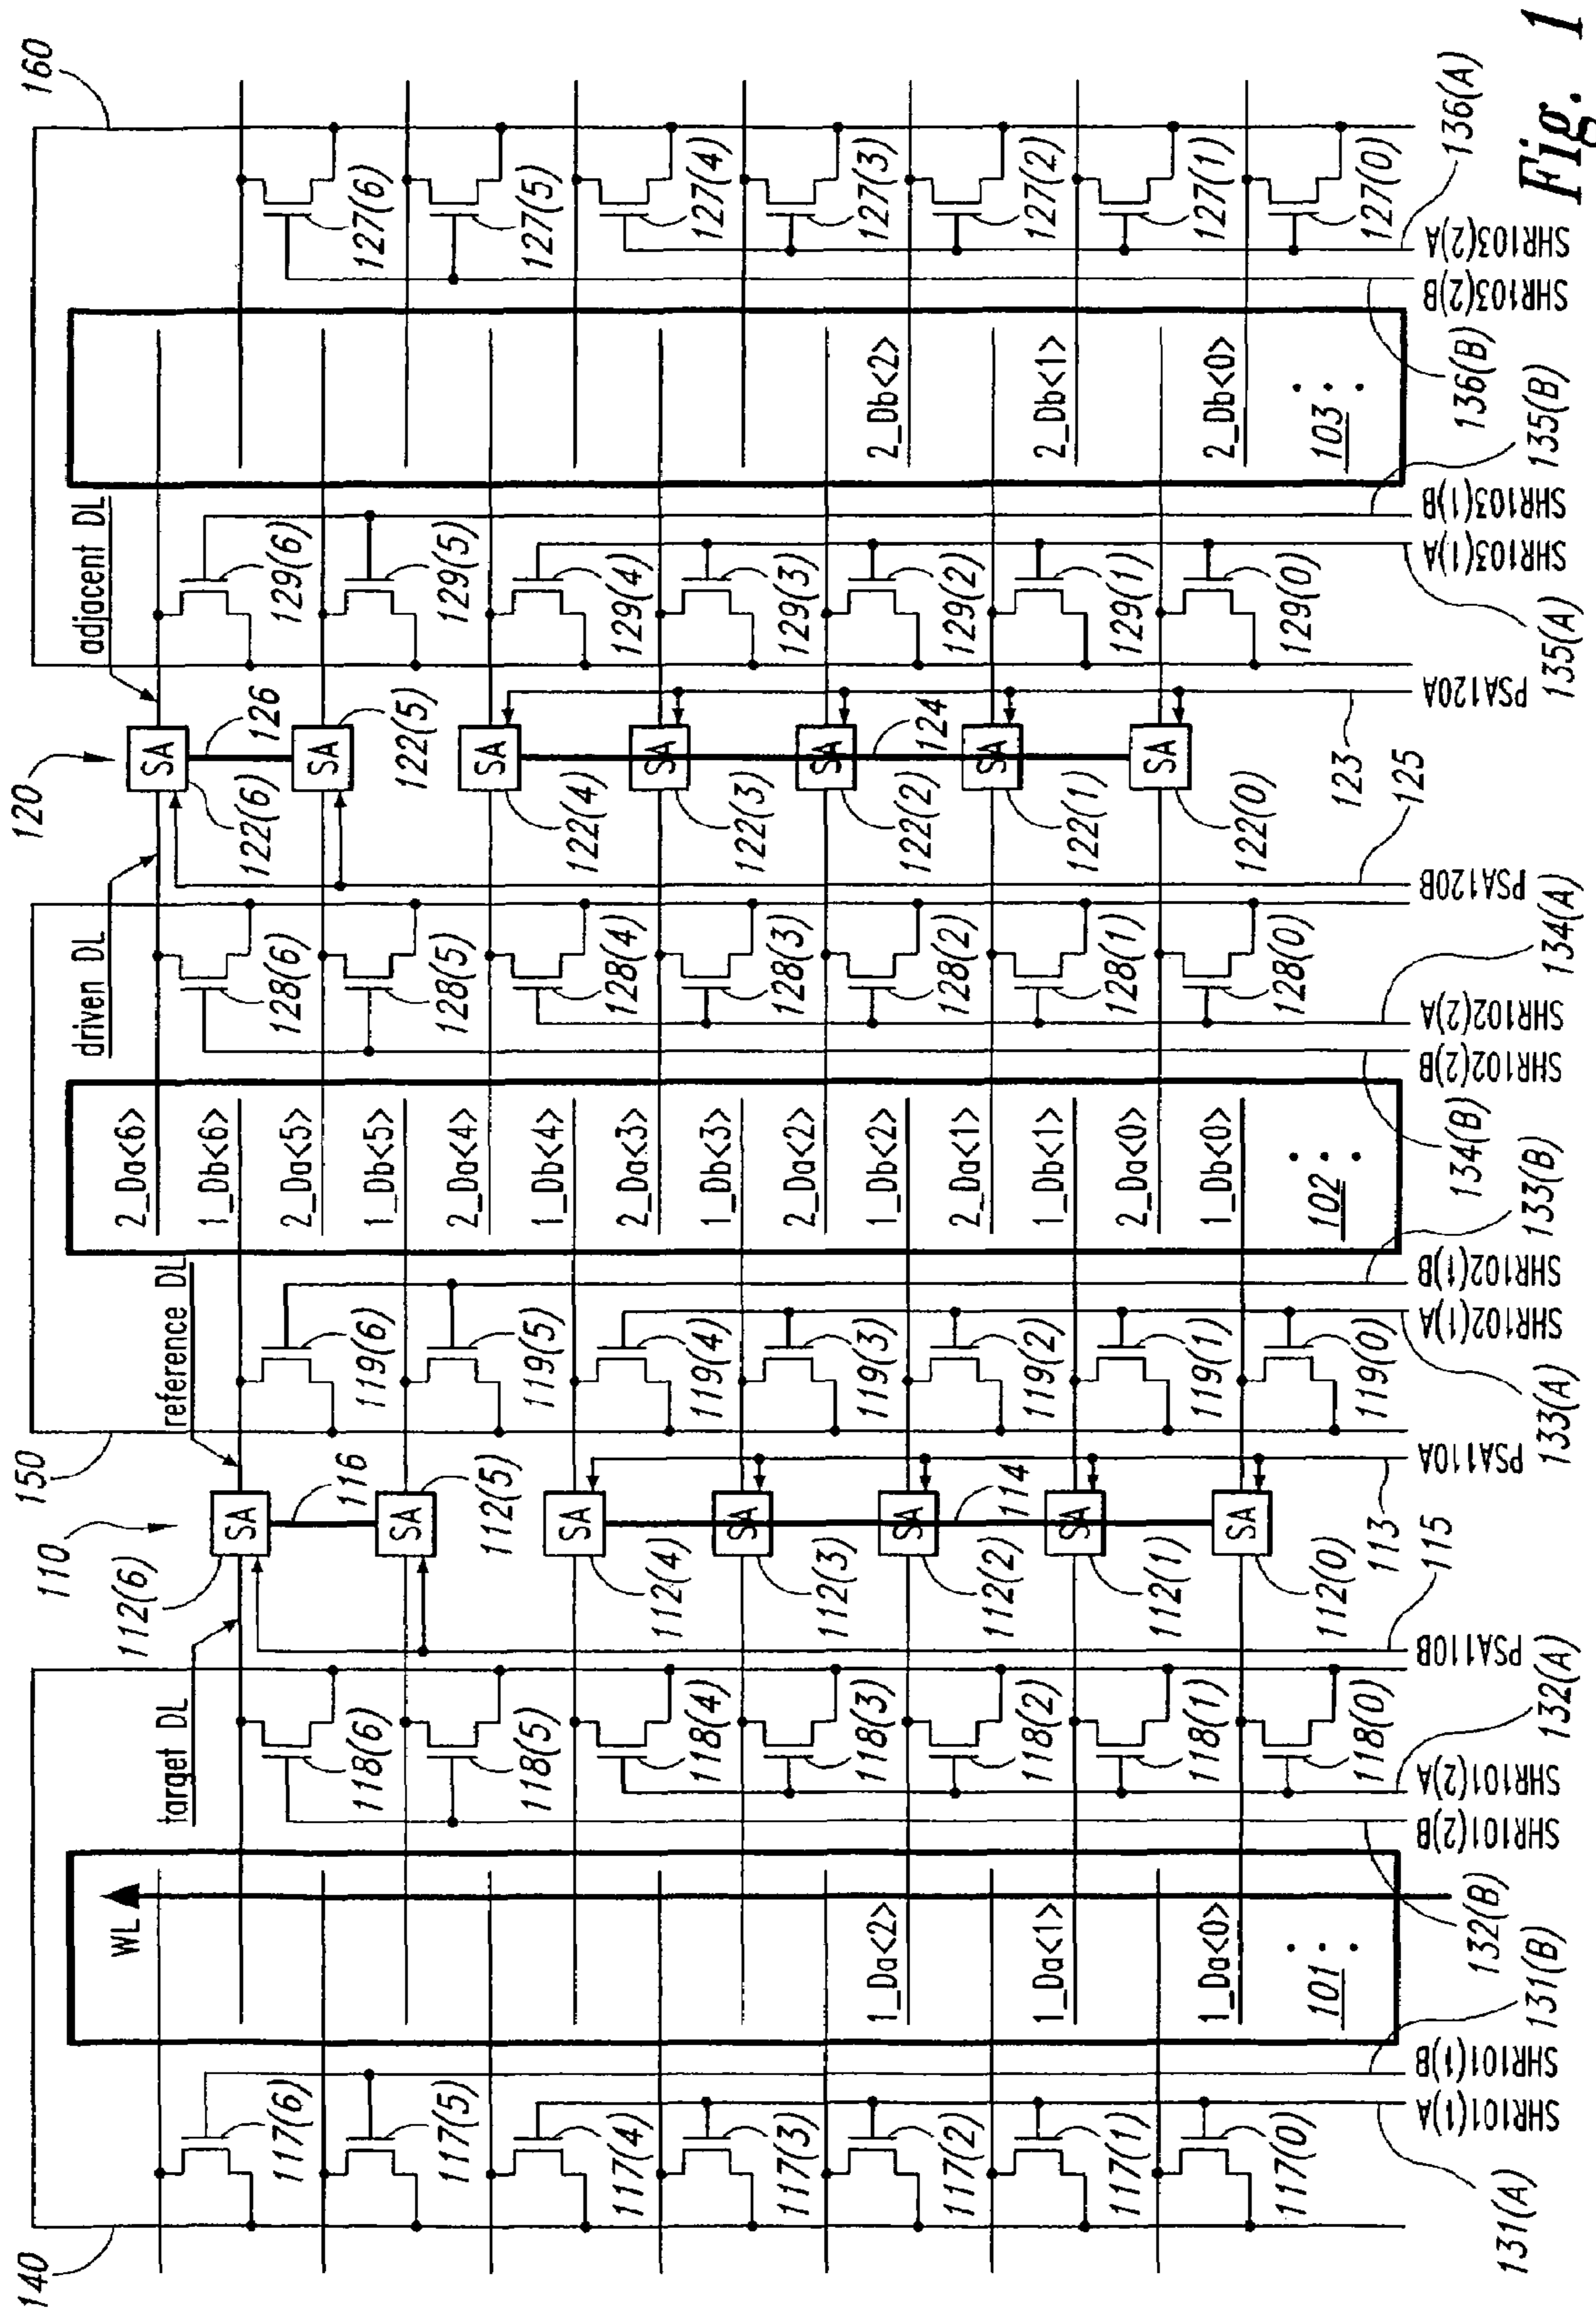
Fig. 1

160
120
110
150
140

adjacent DL
driven DL
reference DL
target DL
WL

SA
SA
SA
SA
SA
SA
SA
SA
SA
SA
SA
SA
SA
SA

126
124
116
114

122(6)
122(5)
122(4)
122(3)
122(2)
122(1)
122(0)
112(6)
112(5)
112(4)
112(3)
112(2)
112(1)
112(0)

127(6)
127(5)
127(4)
127(3)
127(2)
127(1)
127(0)

129(6)
129(5)
129(4)
129(3)
129(2)
129(1)
129(0)

128(6)
128(5)
128(4)
128(3)
128(2)
128(1)
128(0)

119(6)
119(5)
119(4)
119(3)
119(2)
119(1)
119(0)

118(6)
118(5)
118(4)
118(3)
118(2)
118(1)
118(0)

117(6)
117(5)
117(4)
117(3)
117(2)
117(1)
117(0)

2_Db<2>
2_Db<1>
2_Db<0>
103

2_Da<6>
1_Db<6>
2_Da<5>
1_Db<5>
2_Da<4>
1_Db<4>
2_Da<3>
1_Db<3>
2_Da<2>
1_Db<2>
2_Da<1>
1_Db<1>
2_Da<0>
1_Db<0>
102

1_Da<2>
1_Da<1>
1_Da<0>
101

SHR103(2)A
SHR103(2)B
SHR103(1)B
SHR103(1)A
PSA120A
PSA120B
SHR102(2)A
SHR102(2)B
SHR102(1)B
SHR102(1)A
PSA110A
PSA110B
SHR101(2)A
SHR101(2)B
SHR101(1)B
SHR101(1)A

136(A)
136(B)
135(B)
135(A)
123
125
134(A)
134(B)
133(B)
133(A)
113
115
132(A)
132(B)
131(B)
131(A)